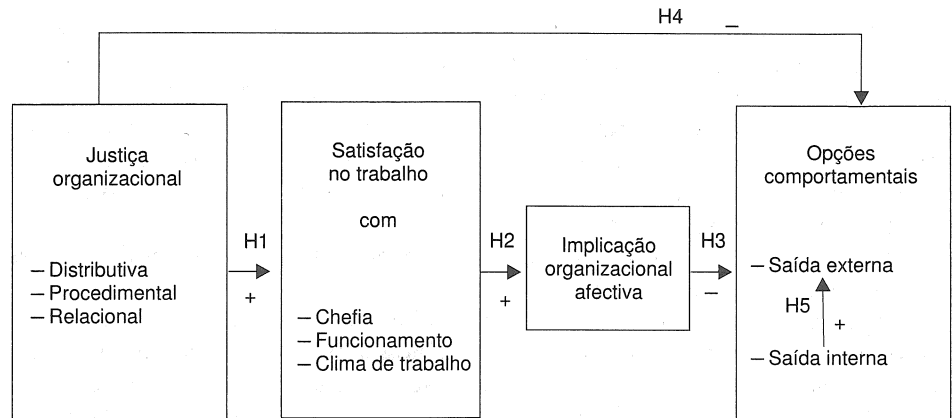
H4 –

Justiça organizacional

– Distributiva
– Procedimental
– Relacional

H1
+

Satisfação no trabalho

com

– Chefia
– Funcionamento
– Clima de trabalho

H2
+

Implicação organizacional afectiva

H3
–

Opções comportamentais

– Saída externa

H5
+

– Saída interna